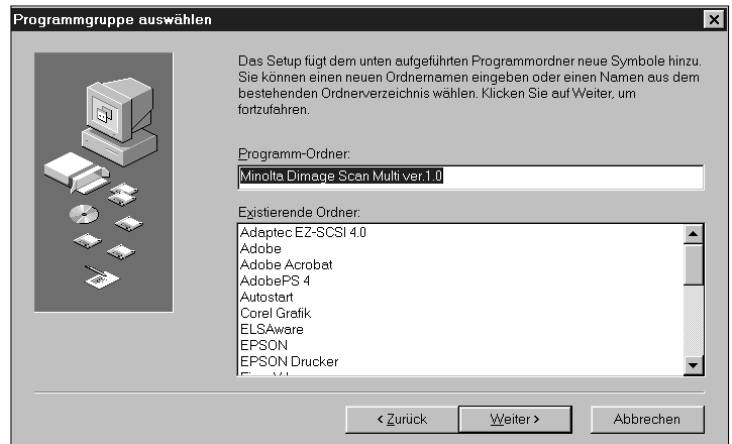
Programmgruppe auswählen

Das Setup fügt dem unten aufgeführten Programmordner neue Symbole hinzu. Sie können einen neuen Ordnernamen eingeben oder einen Namen aus dem bestehenden Ordnerverzeichnis wählen. Klicken Sie auf Weiter, um fortzufahren.

Programm-Ordner:

Minolta Dimage Scan Multi ver.1.0

Existierende Ordner:

Adaptec EZ-SCSI 4.0
Adobe
Adobe Acrobat
AdobePS 4
Autostart
Corel Grafik
ELSAware
EPSON
EPSON Drucker
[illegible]

< Zurück
Weiter >
Abbrechen